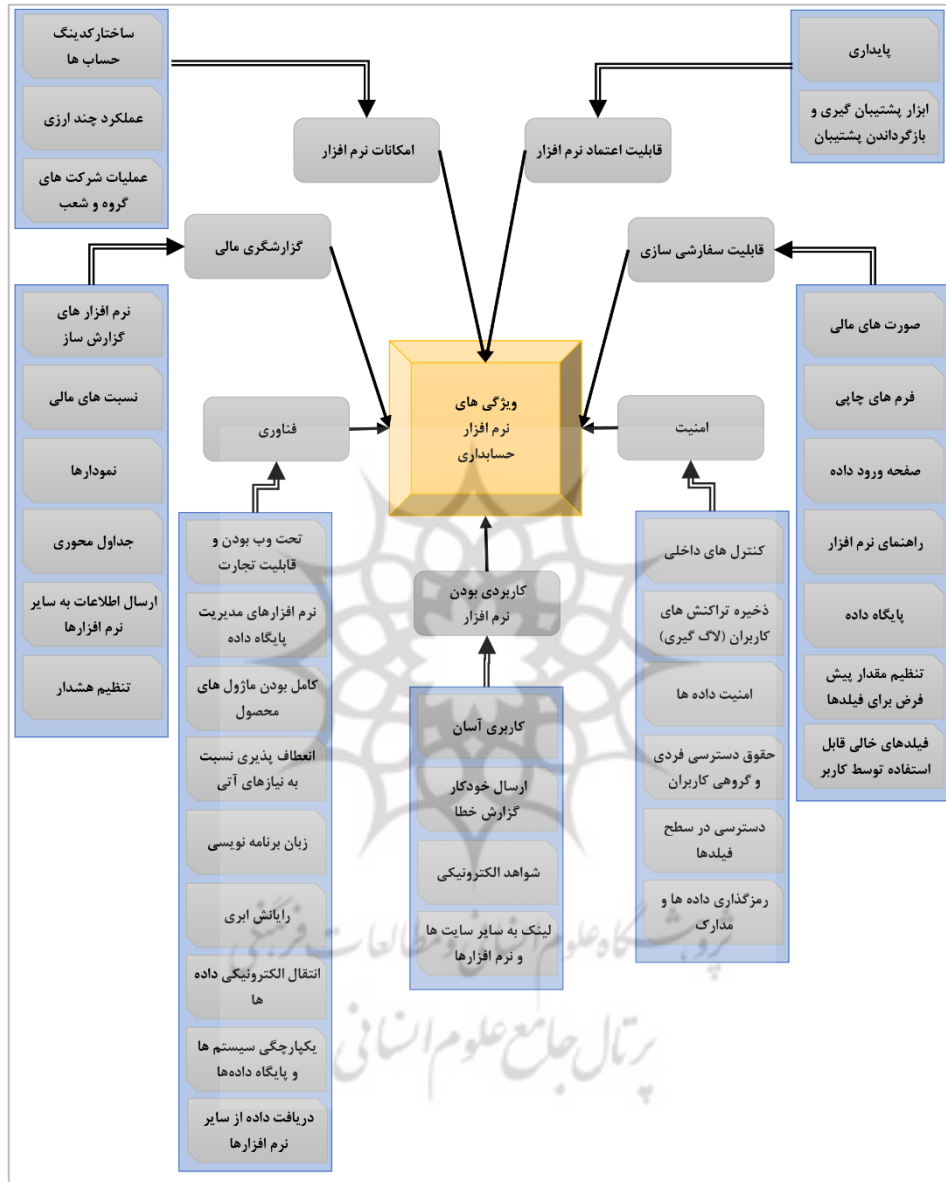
ساختارکدینگ حساب ها

عملکرد چند ارزی

عملیات شرکت های گروه و شعب

امکانات نرم افزار

قابلیت اعتماد نرم افزار

پایداری

ابزار پشتیبان گیری و بازگرداندن پشتیبان

گزارشگری مالی

قابلیت سفارشی سازی

نرم افزار های گزارش ساز

نسبت های مالی

نمودارها

جداول محوری

ارسال اطلاعات به سایر نرم افزارها

تنظیم هشدار

ویژگی های نرم افزار حسابداری

فناوری

امنیت

صورت های مالی

فرم های چاپی

صفحه ورود داده

راهنمای نرم افزار

پایگاه داده

تنظیم مقدار پیش فرض برای فیلدها

فیلدهای خالی قابل استفاده توسط کاربر

تحت وب بودن و قابلیت تجارت

نرم افزارهای مدیریت پایگاه داده

کامل بودن ماژول های محصول

انعطاف پذیری نسبت به نیازهای آتی

زبان برنامه نویسی

رایانش ابری

انتقال الکترونیکی داده ها

یکپارچگی سیستم ها و پایگاه داده‌ها

دریافت داده از سایر نرم افزارها

کاربردی بودن نرم افزار

کاربری آسان

ارسال خودکار گزارش خطا

شواهد الکترونیکی

لینک به سایر سایت ها و نرم افزارها

کنترل های داخلی

ذخیره تراکنش های کاربران (لاگ گیری)

امنیت داده ها

حقوق دسترسی فردی و گروهی کاربران

دسترسی در سطح فیلدها

رمزگذاری داده ها و مدارک

پژوهشگاه علوم انسانی و مطالعات فرهنگی
پرتال جامع علوم انسانی